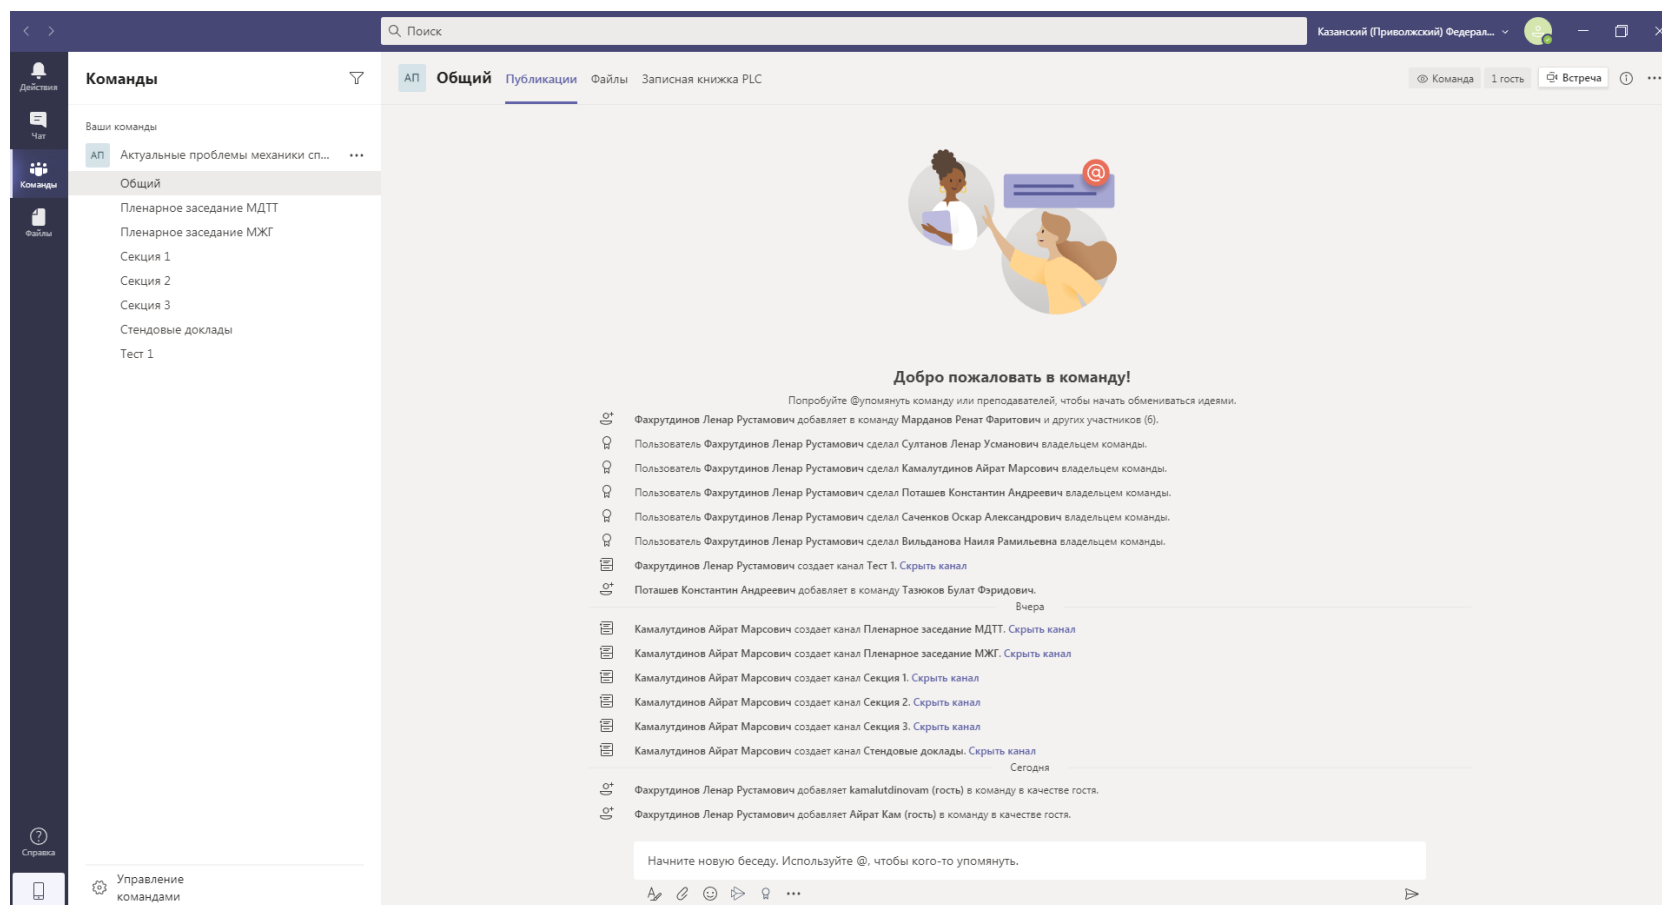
Поиск

Казанский (Приволжский) Федерал...

Действия

Чат

Команды

Файлы

Справка

Команды

Ваши команды

АП Актуальные проблемы механики сп... ...

Общий

Пленарное заседание МДТТ

Пленарное заседание МЖГ

Секция 1

Секция 2

Секция 3

Стендовые доклады

Тест 1

Управление командами

АП Общий Публикации Файлы Записная книжка PLC

Команда 1 гость Встреча

Добро пожаловать в команду!

Попробуйте @упомянуть команду или преподавателей, чтобы начать обмениваться идеями.

Фахрутдинов Ленар Рустамович добавляет в команду Марданов Ренат Фаритович и других участников (6).

Пользователь Фахрутдинов Ленар Рустамович сделал Султанов Ленар Усманович владельцем команды.

Пользователь Фахрутдинов Ленар Рустамович сделал Камалутдинов Айрат Марсович владельцем команды.

Пользователь Фахрутдинов Ленар Рустамович сделал Поташев Константин Андреевич владельцем команды.

Пользователь Фахрутдинов Ленар Рустамович сделал Саченков Оскар Александрович владельцем команды.

Пользователь Фахрутдинов Ленар Рустамович сделал Вильданова Наиля Рамильевна владельцем команды.

Фахрутдинов Ленар Рустамович создает канал Тест 1. Скрыть канал

Поташев Константин Андреевич добавляет в команду Тазюков Булат Фэридович.

Вчера

Камалутдинов Айрат Марсович создает канал Пленарное заседание МДТТ. Скрыть канал

Камалутдинов Айрат Марсович создает канал Пленарное заседание МЖГ. Скрыть канал

Камалутдинов Айрат Марсович создает канал Секция 1. Скрыть канал

Камалутдинов Айрат Марсович создает канал Секция 2. Скрыть канал

Камалутдинов Айрат Марсович создает канал Секция 3. Скрыть канал

Камалутдинов Айрат Марсович создает канал Стендовые доклады. Скрыть канал

Сегодня

Фахрутдинов Ленар Рустамович добавляет kamalutdinovam (гость) в команду в качестве гостя.

Фахрутдинов Ленар Рустамович добавляет Айрат Кам (гость) в команду в качестве гостя.

Начните новую беседу. Используйте @, чтобы кого-то упомянуть.